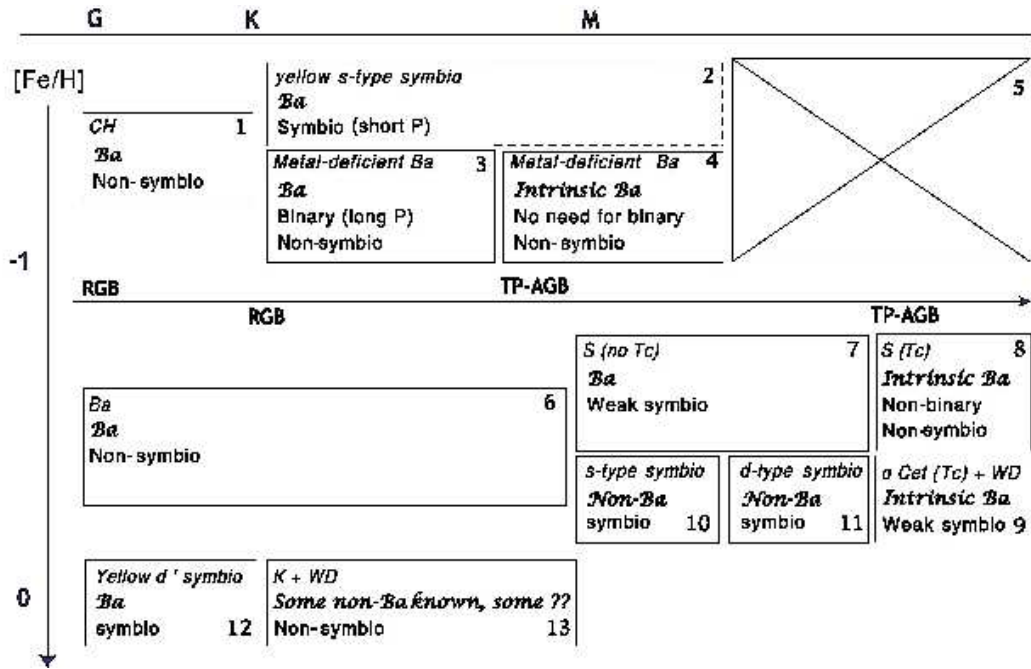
G K M

[Fe/H]

CH 1
Ba
Non-symbio

yellow s-type symbio 2
Ba
Symbio (short P)

5

Metal-deficient Ba 3
Ba
Binary (long P)
Non-symbio

Metal-deficient Ba 4
Intrinsic Ba
No need for binary
Non-symbio

-1

RGB TP-AGB

RGB TP-AGB

S (no Tc) 7
Ba
Weak symbio

S (Tc) 8
Intrinsic Ba
Non-binary
Non-symbio

Ba 6
Ba
Non-symbio

s-type symbio
Non-Ba
symbio 10

d-type symbio
Non-Ba
symbio 11

o Cet (Tc) + WD
Intrinsic Ba
Weak symbio 9

0

Yellow d' symbio
Ba
symbio 12

K + WD
Some non-Ba known, some ??
Non-symbio 13